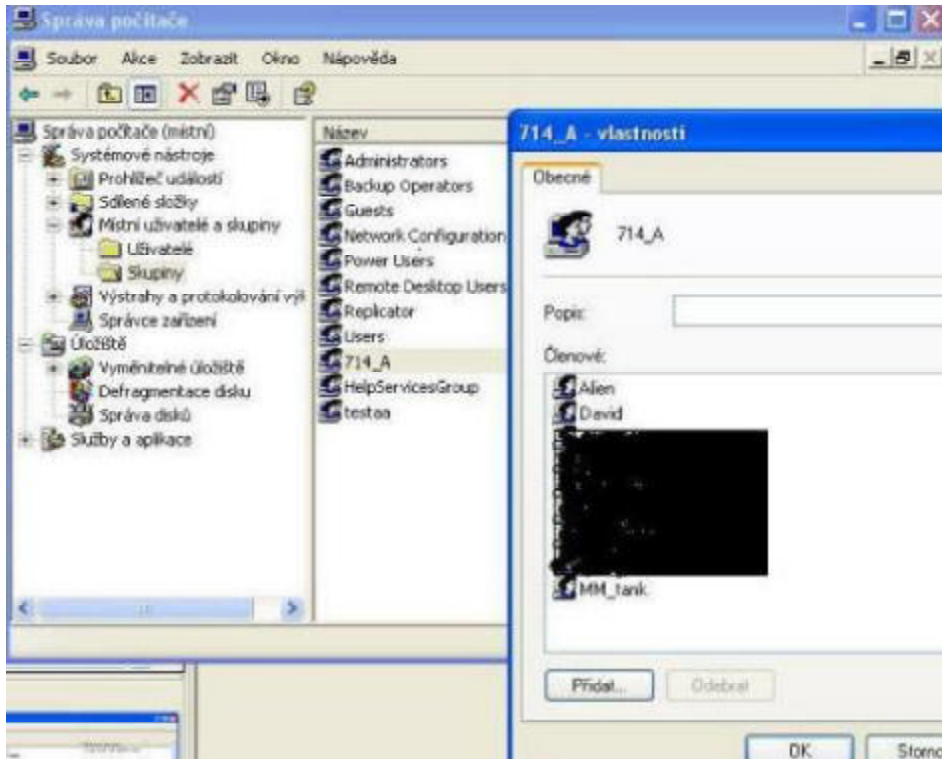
Správa počítače

Soubor Akce Zobrazit Okno Nápověda

Správa počítače (místní)
Systémové nástroje
Prohlížeč událostí
Sdílené složky
Místní uživatelé a skupiny
Uživatelé
Skupiny
Výstrahy a protokolování výk
Správce zařízení
Úložiště
Vyměnitelné úložiště
Defragmentace disku
Správa disků
Služby a aplikace

Název
Administrators
Backup Operators
Guests
Network Configuration
Power Users
Remote Desktop Users
Replicator
Users
714_A
HelpServicesGroup
testoa

714_A - vlastnosti

Obecné

714_A

Popis:

Členové:
Alien
David
MM_tank

Přidat...
Odebrat

OK
Storno